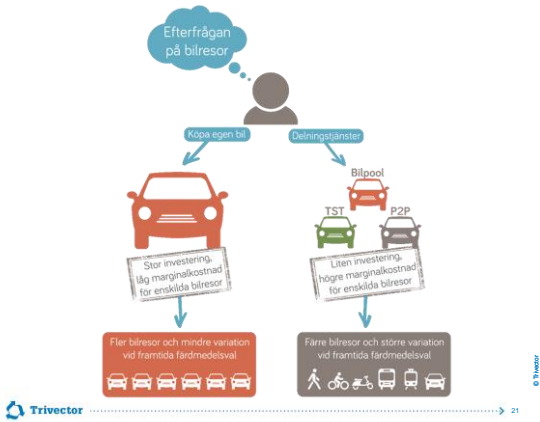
Efterfrågan på bilresor

Köpa egen bil

Delningstjänster

Bilpool

TST

P2P

Stor investering, låg marginalkostnad för enskilda bilresor

Liten investering, högre marginalkostnad för enskilda bilresor

Fler bilresor och mindre variation vid framtida färdmedelsval

Färre bilresor och större variation vid framtida färdmedelsval

© Trivector

Trivector

21